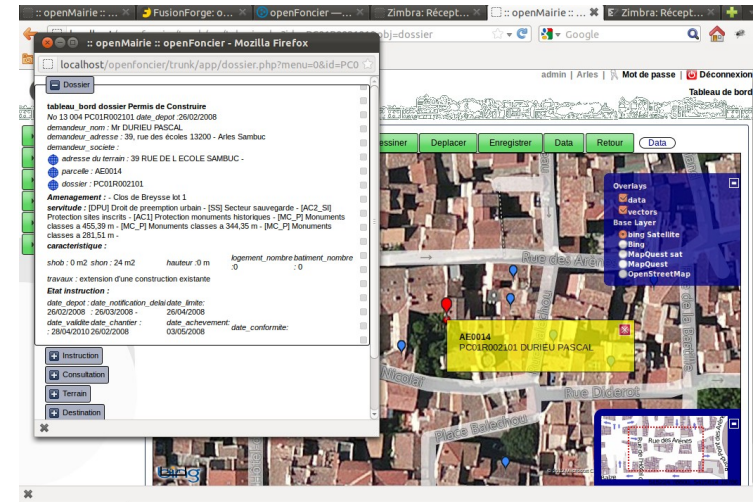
:: openMairie : ... | FusionForge: o... | openFoncier —... | Zimbra: Récept... | :: openMairie : ... | Zimbra: Récept...

:: openMairie :: openFoncier - Mozilla Firefox

localhost/openfoncier/trunk/app/dossier.php?menu=0&id=PC0

obj=dossier

Google

admin | Arles | Mot de passe | Déconnexion

Tableau de bord

Dossier

tableau_bord dossier Permis de Construire

No 13 004 PC01R002101 date_depot :26/02/2008

demandeur_nom : Mr DURIEU PASCAL

demandeur_adresse : 39, rue des écoles 13200 - Arles Sambuc

demandeur_societe :

adresse du terrain : 39 RUE DE L ECOLE SAMBUC -

parcelle : AE0014

dossier : PC01R002101

Amenagement : - Clos de Breysse lot 1

servitude : [DPU] Droit de preemption urbain - [SS] Secteur sauvegarde - [AC2_SI] Protection sites inscrits - [AC1] Protection monuments historiques - [MC_P] Monuments classes a 455,39 m - [MC_P] Monuments classes a 344,35 m - [MC_P] Monuments classes a 281,51 m -

caracteristique :

| shob : 0 m2 | shon : 24 m2 | hauteur :0 m | logement_nombre :0 | batiment_nombre : 0 |
|---|---|---|---|---|

travaux : extension d'une construction existante

Etat instruction :

| date_depot : 26/02/2008 | date_notification_delai : 26/03/2008 - | date_limite: 26/04/2008 | |
|---|---|---|---|
| date_validite : 28/04/2010 | date_chantier : 26/02/2008 | date_achevement: 03/05/2008 | date_conformite: |

Instruction

Consultation

Terrain

Destination

essiner | Deplacer | Enregistrer | Data | Retour | Data

Overlays
data
vectors
Base Layer
bing Satellite
Bing
MapQuest sat
MapQuest
OpenStreetMap

AE0014
PC01R002101 DURIEU PASCAL

Rue des Arènes
Nicolas
Rue Diderot
Place Balechou
Rue des Arènes
bing